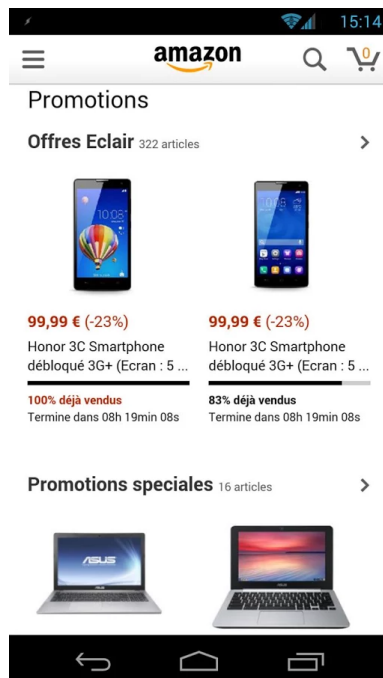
15:14

amazon

0

Promotions

Offres Eclair 322 articles

99,99 € (-23%)
Honor 3C Smartphone débloqué 3G+ (Ecran : 5 ...
100% déjà vendus
Termine dans 08h 19min 08s

99,99 € (-23%)
Honor 3C Smartphone débloqué 3G+ (Ecran : 5 ...
83% déjà vendus
Termine dans 08h 19min 08s

Promotions speciales 16 articles

ASUS